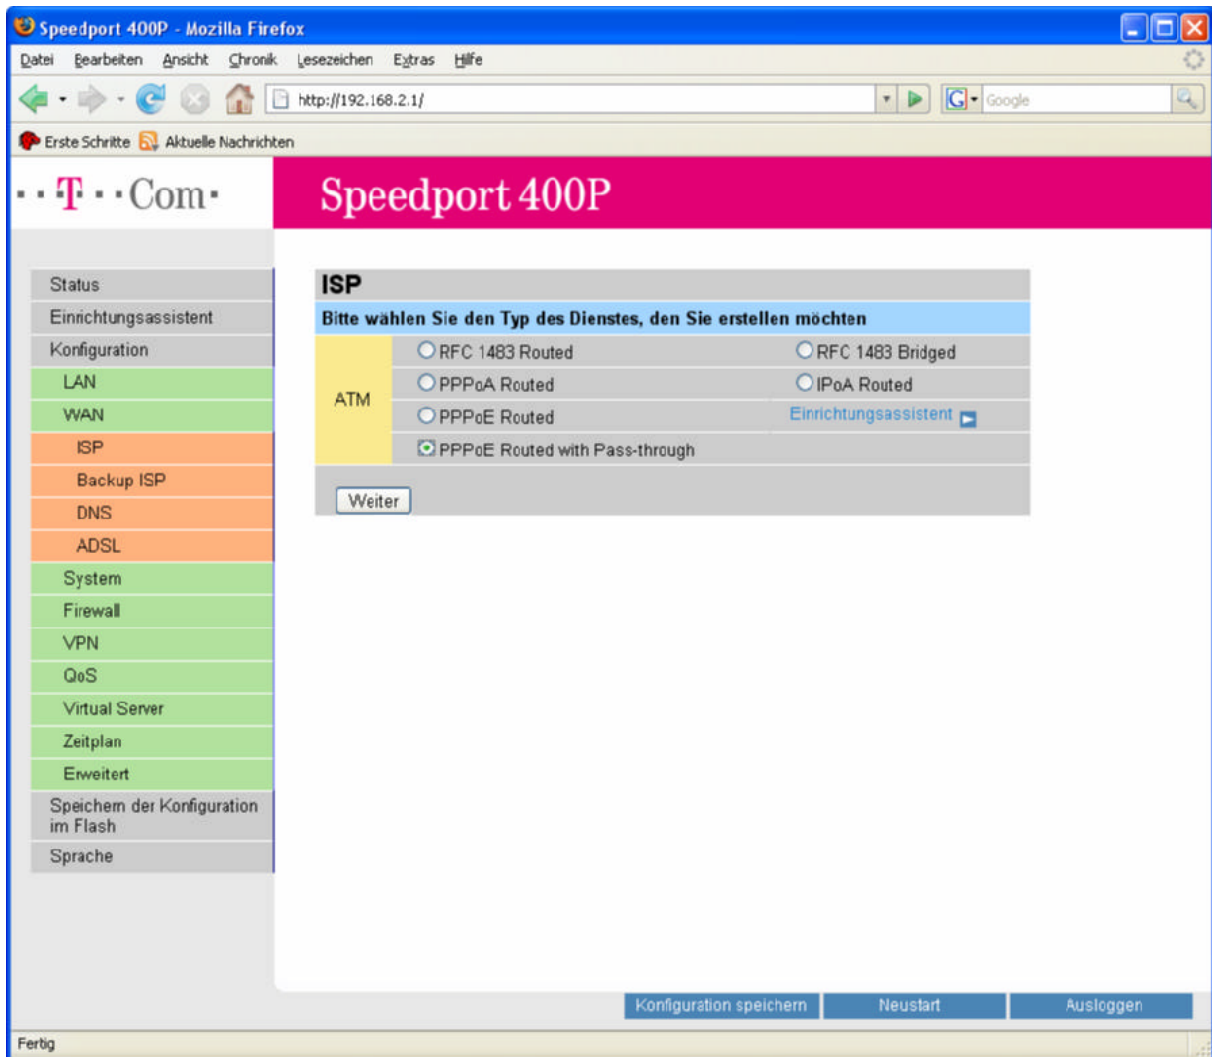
Speedport 400P - Mozilla Firefox

Datei Bearbeiten Ansicht Chronik Lesezeichen Extras Hilfe

http://192.168.2.1/

Google

Erste Schritte Aktuelle Nachrichten

T Com

Speedport 400P

Status
Einrichtungsassistent
Konfiguration
LAN
WAN
ISP
Backup ISP
DNS
ADSL
System
Firewall
VPN
QoS
Virtual Server
Zeitplan
Erweitert
Speichern der Konfiguration im Flash
Sprache

ISP

Bitte wählen Sie den Typ des Dienstes, den Sie erstellen möchten

| ATM | RFC 1483 Routed | RFC 1483 Bridged |
|---|---|---|
| | PPPoA Routed | IPoA Routed |
| | PPPoE Routed | Einrichtungsassistent |
| | PPPoE Routed with Pass-through | |

Weiter

Konfiguration speichern Neustart Ausloggen

Fertig